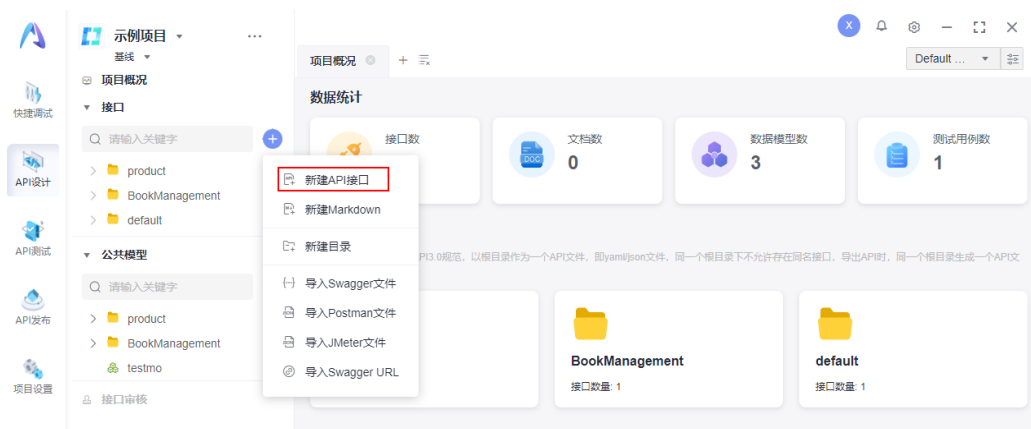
快捷调试
API设计
API测试
API发布
项目设置

示例项目
基线
项目概况
接口
请输入关键字
product
BookManagement
default
公共模型
请输入关键字
product
BookManagement
testmo
接口审核

新建API接口
新建Markdown
新建目录
导入Swagger文件
导入Postman文件
导入JMeter文件
导入Swagger URL

X

项目概况
Default ...

数据统计
接口数
文档数
0
数据模型数
3
测试用例数
1

PI3.0规范，以根目录作为一个API文件，即yaml/json文件，同一个根目录下不允许存在同名接口，导出API时，同一个根目录生成一个API文

BookManagement
接口数量: 1
default
接口数量: 1